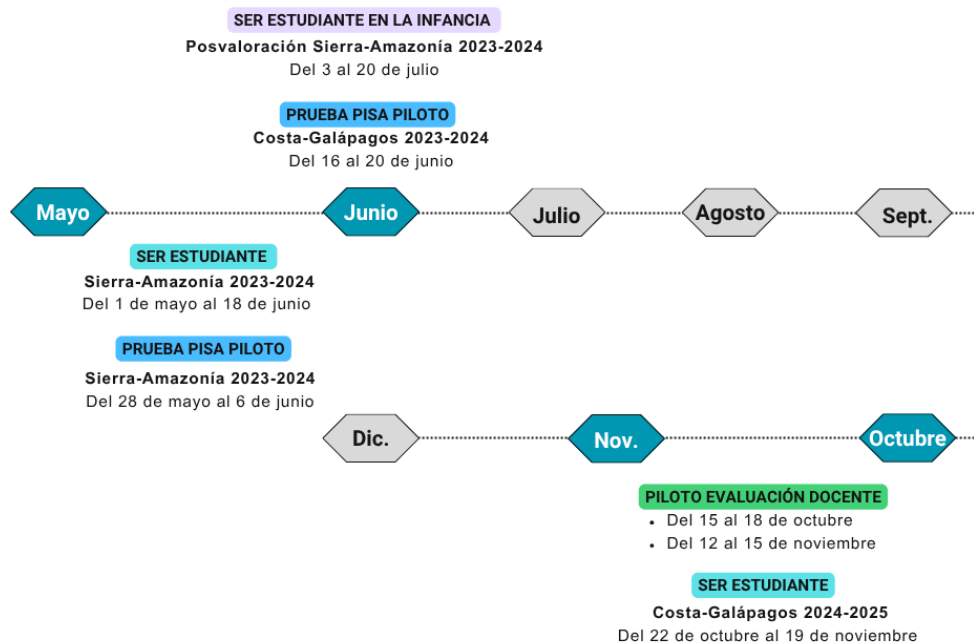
SER ESTUDIANTE EN LA INFANCIA
Posvaloración Sierra-Amazonía 2023-2024
Del 3 al 20 de julio

PRUEBA PISA PILOTO
Costa-Galápagos 2023-2024
Del 16 al 20 de junio

Mayo
Junio
Julio
Agosto
Sept.

SER ESTUDIANTE
Sierra-Amazonía 2023-2024
Del 1 de mayo al 18 de junio

PRUEBA PISA PILOTO
Sierra-Amazonía 2023-2024
Del 28 de mayo al 6 de junio

Dic.
Nov.
Octubre

PILOTO EVALUACIÓN DOCENTE
- Del 15 al 18 de octubre
- Del 12 al 15 de noviembre

SER ESTUDIANTE
Costa-Galápagos 2024-2025
Del 22 de octubre al 19 de noviembre